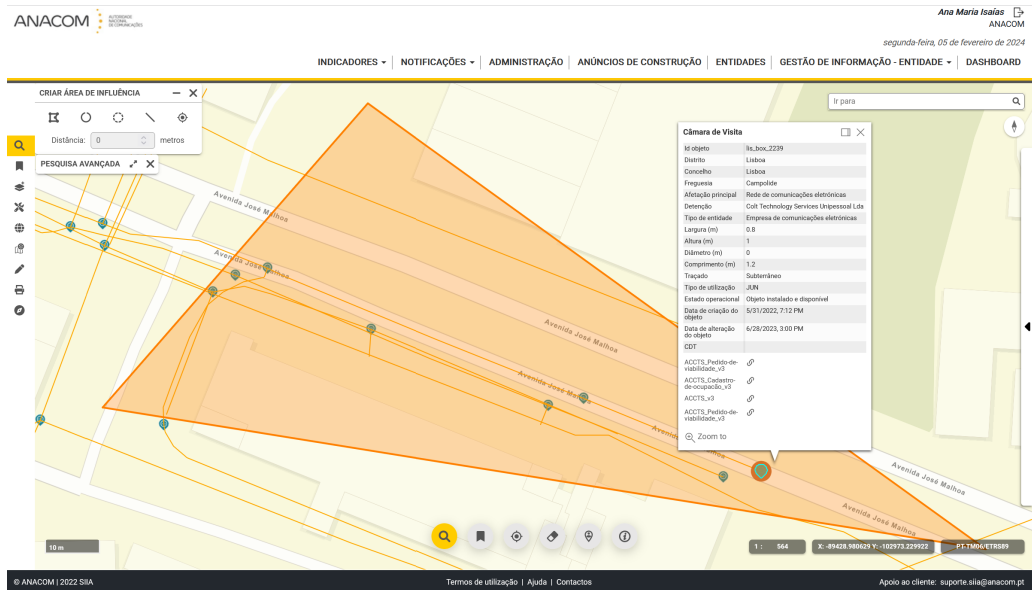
ANACOM AUTORIDADE NACIONAL DE COMUNICAÇÕES

Ana Maria Isaías
ANACOM

segunda-feira, 05 de fevereiro de 2024

INDICADORES ▾ | NOTIFICAÇÕES ▾ | ADMINISTRAÇÃO | ANÚNCIOS DE CONSTRUÇÃO | ENTIDADES | GESTÃO DE INFORMAÇÃO - ENTIDADE ▾ | DASHBOARD

CRIAR ÁREA DE INFLUÊNCIA

Distância: 0 metros

PESQUISA AVANÇADA

Ir para

Câmara de Visita

| | |
|---|---|
| Id objeto | lis_box_2239 |
| Distrito | Lisboa |
| Concelho | Lisboa |
| Freguesia | Campolide |
| Afetação principal | Rede de comunicações eletrónicas |
| Detenção | Colt Technology Services Unipessoal Lda |
| Tipo de entidade | Empresa de comunicações eletrónicas |
| Largura (m) | 0.8 |
| Altura (m) | 1 |
| Diâmetro (m) | 0 |
| Comprimento (m) | 1.2 |
| Traçado | Subterrâneo |
| Tipo de utilização | JUN |
| Estado operacional | Objeto instalado e disponível |
| Data de criação do objeto | 5/31/2022, 7:12 PM |
| Data de alteração do objeto | 6/28/2023, 3:00 PM |
| CDT | |

ACCTS_Pedido-de-viabilidade_v3
ACCTS_Cadastro-de-ocupação_v3
ACCTS_v3
ACCTS_Pedido-de-viabilidade_v3

Zoom to

Avenida José Malhoa
Avenida José Malhoa
Avenida José Malhoa
Avenida José Malhoa
Avenida José Malhoa
Avenida José Malhoa
Avenida José Malhoa

10 m

1 : 564

X: -89428.980629 Y: -102973.229922

PT-TM06/ETRS89

© ANACOM | 2022 SIIA

Termos de utilização | Ajuda | Contactos

Apoio ao cliente: suporte.siia@anacom.pt